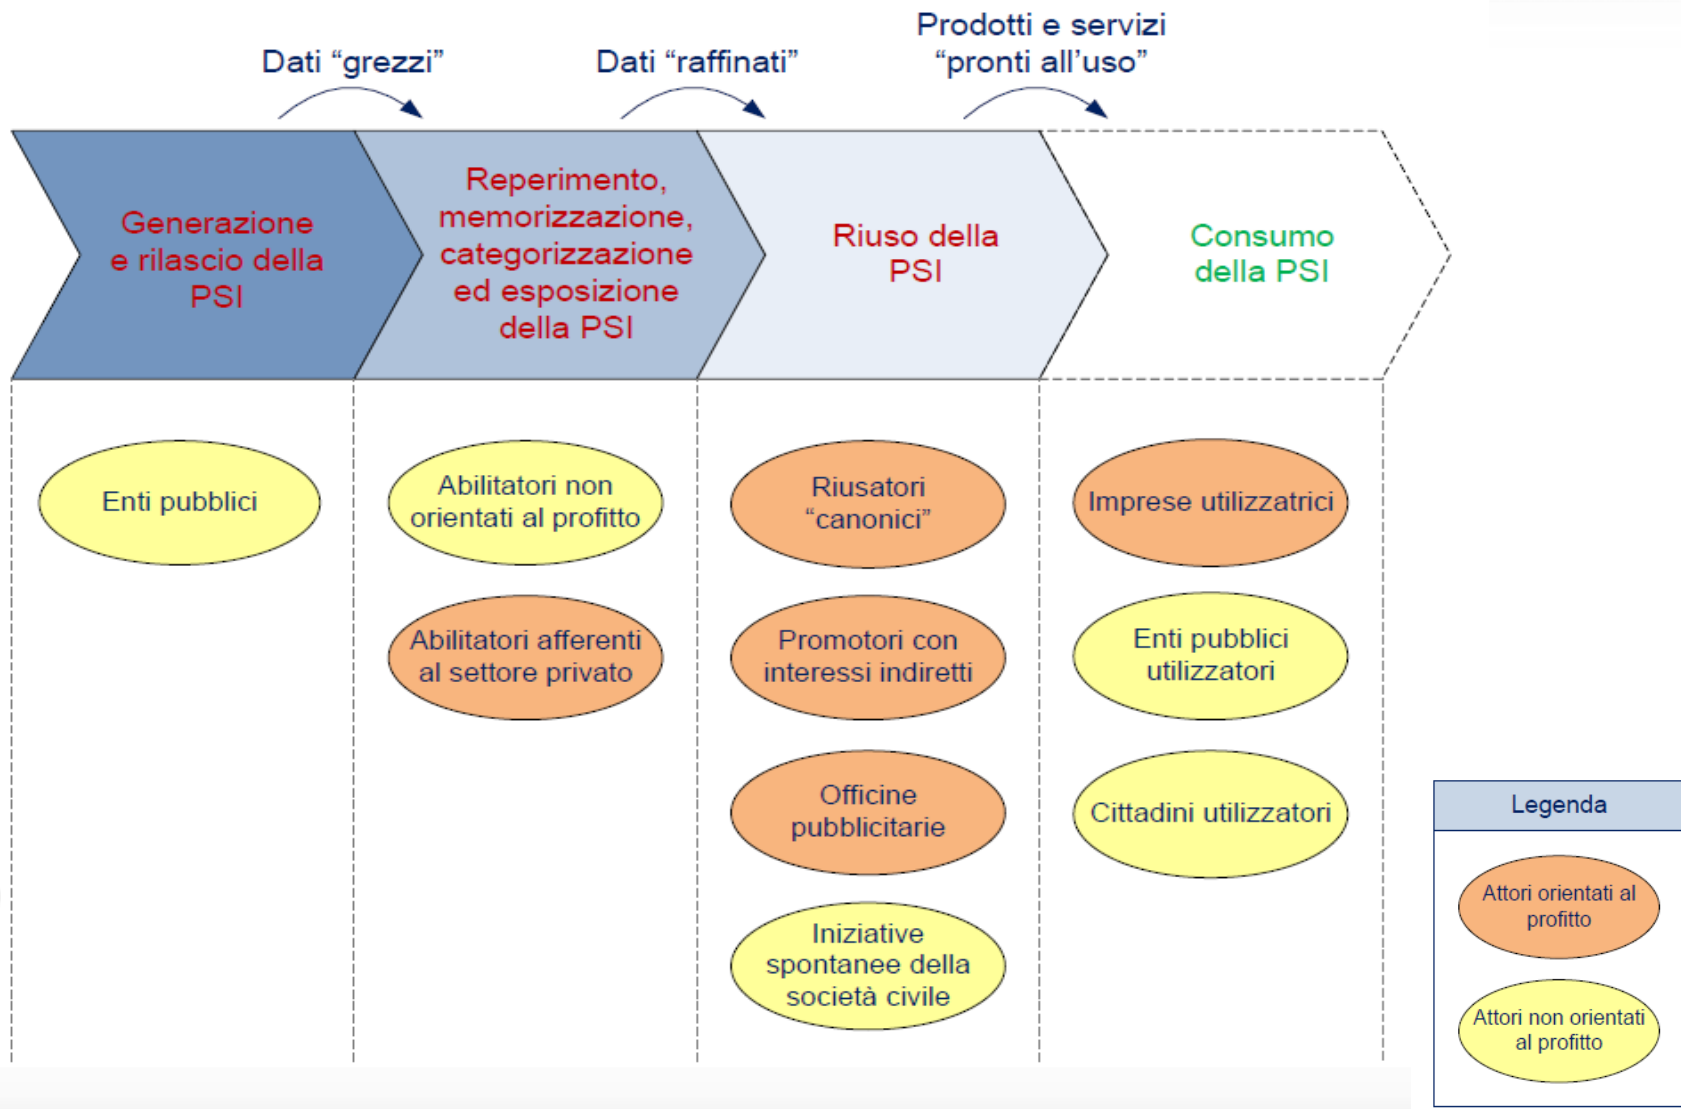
Dati “grezzi”

Dati “raffinati”

Prodotti e servizi “pronti all’uso”

Generazione e rilascio della PSI

Reperimento, memorizzazione, categorizzazione ed esposizione della PSI

Riuso della PSI

Consumo della PSI

Enti pubblici

Abilitatori non orientati al profitto

Abilitatori afferenti al settore privato

Riusatori “canonici”

Promotori con interessi indiretti

Officine pubblicitarie

Iniziative spontanee della società civile

Imprese utilizzatrici

Enti pubblici utilizzatori

Cittadini utilizzatori

Legenda

Attori orientati al profitto

Attori non orientati al profitto